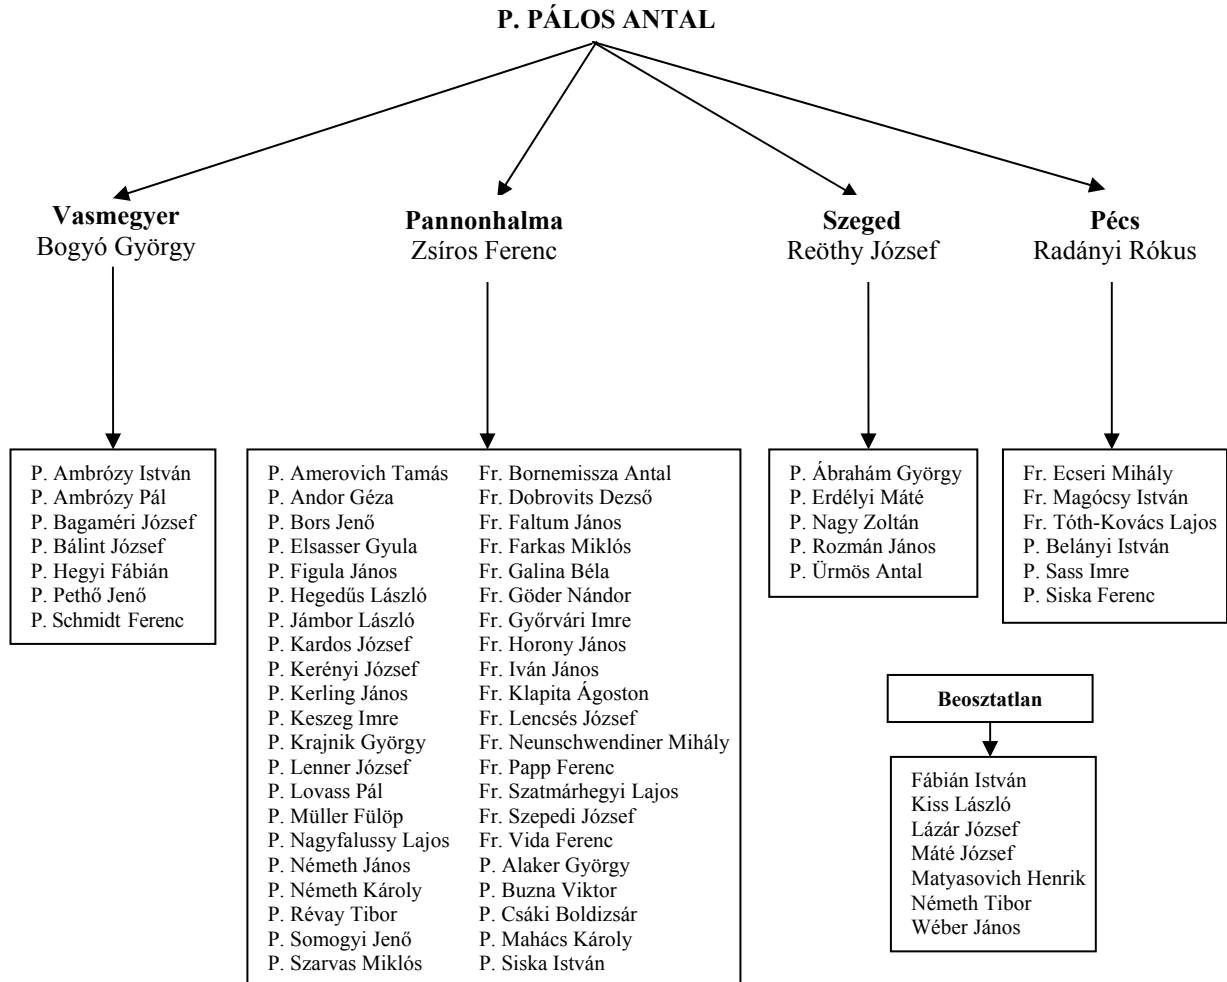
P. PÁLOS ANTAL

Vasmegyer
Bogyó György

Pannonhalma
Zsíros Ferenc

Szeged
Reöthy József

Pécs
Radányi Rókus

P. Ambrózy István
P. Ambrózy Pál
P. Bagaméri József
P. Bálint József
P. Hegyi Fábián
P. Pethő Jenő
P. Schmidt Ferenc

P. Amerovich Tamás
P. Andor Géza
P. Bors Jenő
P. Elsasser Gyula
P. Figula János
P. Hegedűs László
P. Jámbor László
P. Kardos József
P. Kerényi József
P. Kerling János
P. Keszeg Imre
P. Krajnik György
P. Lenner József
P. Lovass Pál
P. Müller Fülöp
P. Nagyfalussy Lajos
P. Németh János
P. Németh Károly
P. Révay Tibor
P. Somogyi Jenő
P. Szarvas Miklós

Fr. Bornemissza Antal
Fr. Dobrovits Dezső
Fr. Faltum János
Fr. Farkas Miklós
Fr. Galina Béla
Fr. Göder Nándor
Fr. Győrvári Imre
Fr. Horony János
Fr. Iván János
Fr. Klapita Ágoston
Fr. Lencsés József
Fr. Neunschwendiner Mihály
Fr. Papp Ferenc
Fr. Szatmárhegyi Lajos
Fr. Szepedi József
Fr. Vida Ferenc
P. Alaker György
P. Buzna Viktor
P. Csáki Boldizsár
P. Mahács Károly
P. Siska István

P. Ábrahám György
P. Erdélyi Máté
P. Nagy Zoltán
P. Rozmán János
P. Ürmös Antal

Fr. Ecseri Mihály
Fr. Magócsy István
Fr. Tóth-Kovács Lajos
P. Belányi István
P. Sass Imre
P. Siska Ferenc

Beosztatlan

Fábián István
Kiss László
Lázár József
Máté József
Matyasovich Henrik
Németh Tibor
Wéber János